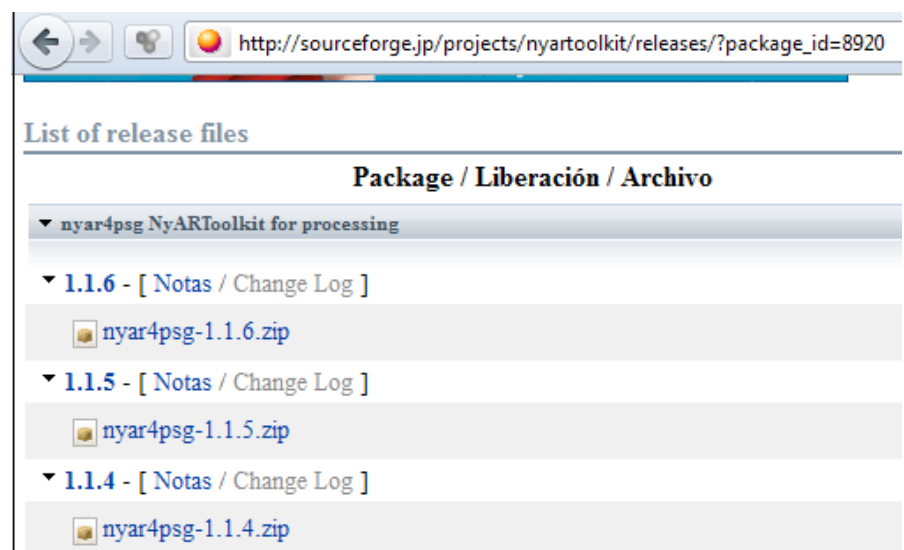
http://sourceforge.jp/projects/nyartoolkit/releases/?package_id=8920

List of release files

Package / Liberación / Archivo

nyar4psg NyARToolkit for processing

1.1.6 - [ Notas / Change Log ]

nyar4psg-1.1.6.zip

1.1.5 - [ Notas / Change Log ]

nyar4psg-1.1.5.zip

1.1.4 - [ Notas / Change Log ]

nyar4psg-1.1.4.zip